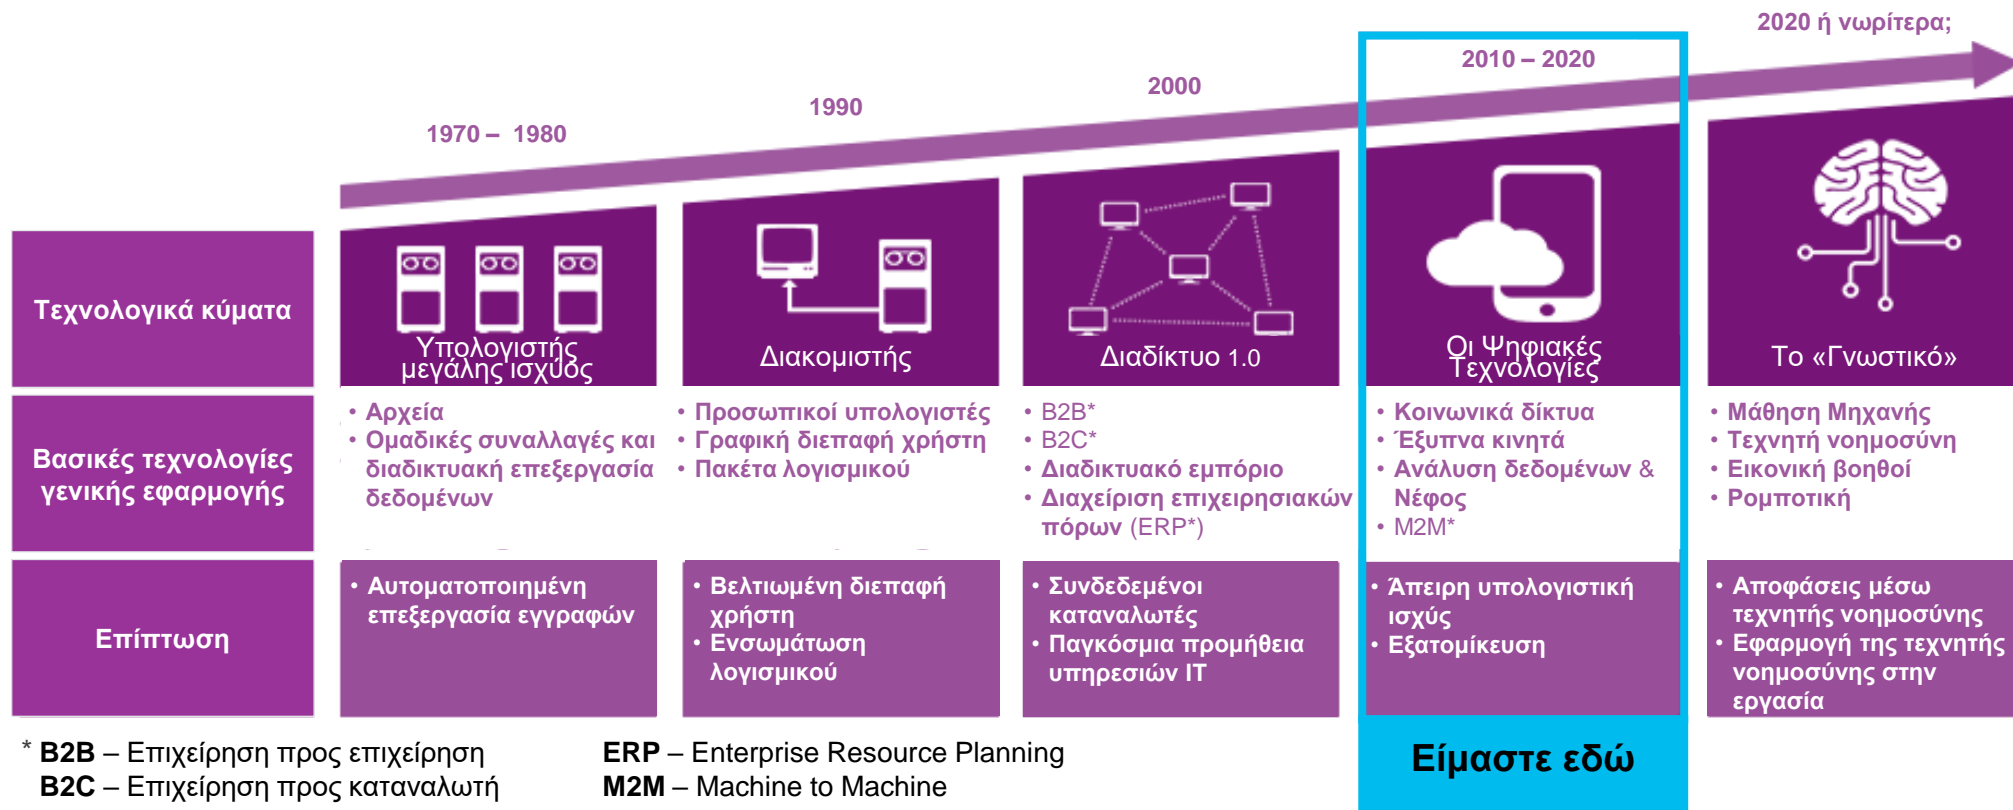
2020 ή νωρίτερα;

2010 – 2020

2000

1990

1970 – 1980

Τεχνολογικά κύματα

Υπολογιστής μεγάλης ισχύος

Διακομιστής

Διαδίκτυο 1.0

Οι Ψηφιακές Τεχνολογίες

Το «Γνωστικό»

Βασικές τεχνολογίες γενικής εφαρμογής

• Αρχεία
• Ομαδικές συναλλαγές και διαδικτυακή επεξεργασία δεδομένων

• Προσωπικοί υπολογιστές
• Γραφική διεπαφή χρήστη
• Πακέτα λογισμικού

• B2B*
• B2C*
• Διαδικτυακό εμπόριο
• Διαχείριση επιχειρησιακών πόρων (ERP*)

• Κοινωνικά δίκτυα
• Έξυπνα κινητά
• Ανάλυση δεδομένων & Νέφος
• M2M*

• Μάθηση Μηχανής
• Τεχνητή νοημοσύνη
• Εικονική βοηθοί
• Ρομποτική

Επίπτωση

• Αυτοματοποιημένη επεξεργασία εγγραφών

• Βελτιωμένη διεπαφή χρήστη
• Ενσωμάτωση λογισμικού

• Συνδεδεμένοι καταναλωτές
• Παγκόσμια προμήθεια υπηρεσιών IT

• Άπειρη υπολογιστική ισχύς
• Εξατομίκευση

• Αποφάσεις μέσω τεχνητής νοημοσύνης
• Εφαρμογή της τεχνητής νοημοσύνης στην εργασία

* **B2B** – Επιχείρηση προς επιχείρηση
**B2C** – Επιχείρηση προς καταναλωτή

**ERP** – Enterprise Resource Planning
**M2M** – Machine to Machine

Είμαστε εδώ